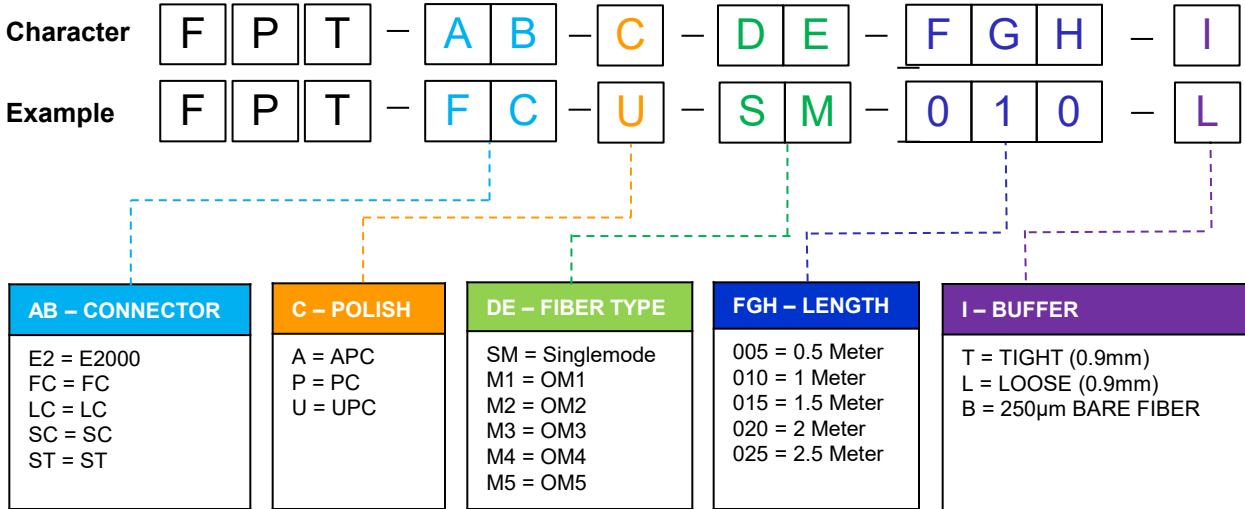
Character F P T – A B – C – D E – F G H – I

Example F P T – F C – U – S M – 0 1 0 – L

AB – CONNECTOR
E2 = E2000
FC = FC
LC = LC
SC = SC
ST = ST

C – POLISH
A = APC
P = PC
U = UPC

DE – FIBER TYPE
SM = Singlemode
M1 = OM1
M2 = OM2
M3 = OM3
M4 = OM4
M5 = OM5

FGH – LENGTH
005 = 0.5 Meter
010 = 1 Meter
015 = 1.5 Meter
020 = 2 Meter
025 = 2.5 Meter

I – BUFFER
T = TIGHT (0.9mm)
L = LOOSE (0.9mm)
B = 250µm BARE FIBER